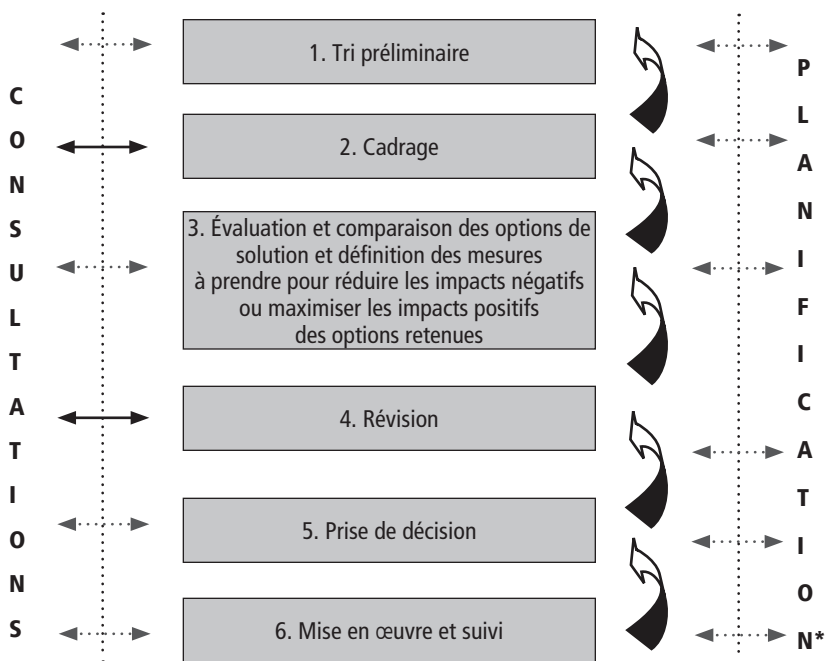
CONSULTATIONS

1. Tri préliminaire

2. Cadrage

3. Évaluation et comparaison des options de solution et définition des mesures à prendre pour réduire les impacts négatifs ou maximiser les impacts positifs des options retenues

4. Révision

5. Prise de décision

6. Mise en œuvre et suivi

PLANIFICATION*